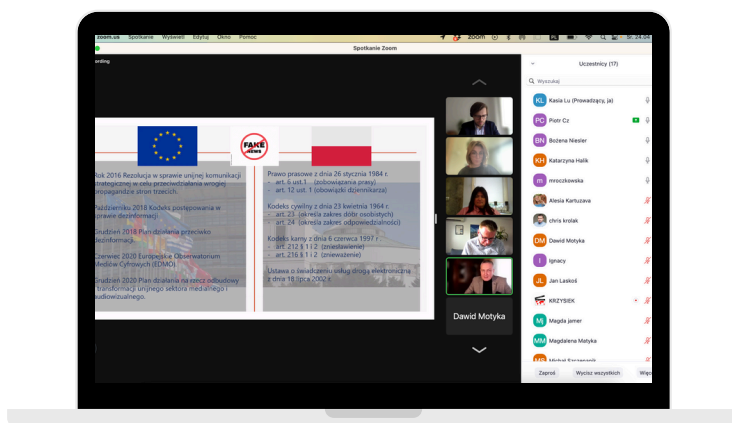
zoom.us Spotkanie Wyświetl Edytuj Okno Pomoc

Sr. 24.04

Spotkanie Zoom

ording

FAKE NEWS

Rok 2016 Rezolucja w sprawie unijnej komunikacji strategicznej w celu przeciwdziałania wrogiej propagandzie stron trzecich.

Październik 2018 Kodeks postępowania w sprawie dezinformacji.

Grudzień 2018 Plan działania przeciwko dezinformacji.

Czerwiec 2020 Europejskie Obserwatorium Mediów Cyfrowych (EDMO).

Grudzień 2020 Plan działania na rzecz odbudowy i transformacji unijnego sektora medialnego i audiowizualnego.

Prawo prasowe z dnia 26 stycznia 1984 r.
- art. 6 ust. 1 (zobowiązania prasy)
- art. 12 ust. 1 (obowiązki dziennikarza)

Kodeks cywilny z dnia 23 kwietnia 1964 r.
- art. 23 (określa zakres dóbr osobistych)
- art. 24 (określa zakres odpowiedzialności)

Kodeks karny z dnia 6 czerwca 1997 r.
- art. 212 § 1 i 2 (zniesławienie)
- art. 216 § 1 i 2 (znieważenie)

Ustawa o świadczeniu usług drogą elektroniczną z dnia 18 lipca 2002 r.

Dawid Motyka

Uczestnicy (17)

Wyszukaj

KL Kasia Lu (Prowadzący, ja)
PC Piotr Cz
BN Bożena Niesler
KH Katarzyna Halik
m mroczkowska
Alesia Kartuzava
chris krolak
DM Dawid Motyka
I Ignacy
JL Jan Laskoś
KRZYSIEK
Magda jamer
MM Magdalena Matyka
MS Michał Szczepanek

Zaproś
Wycisz wszystkich
Więc